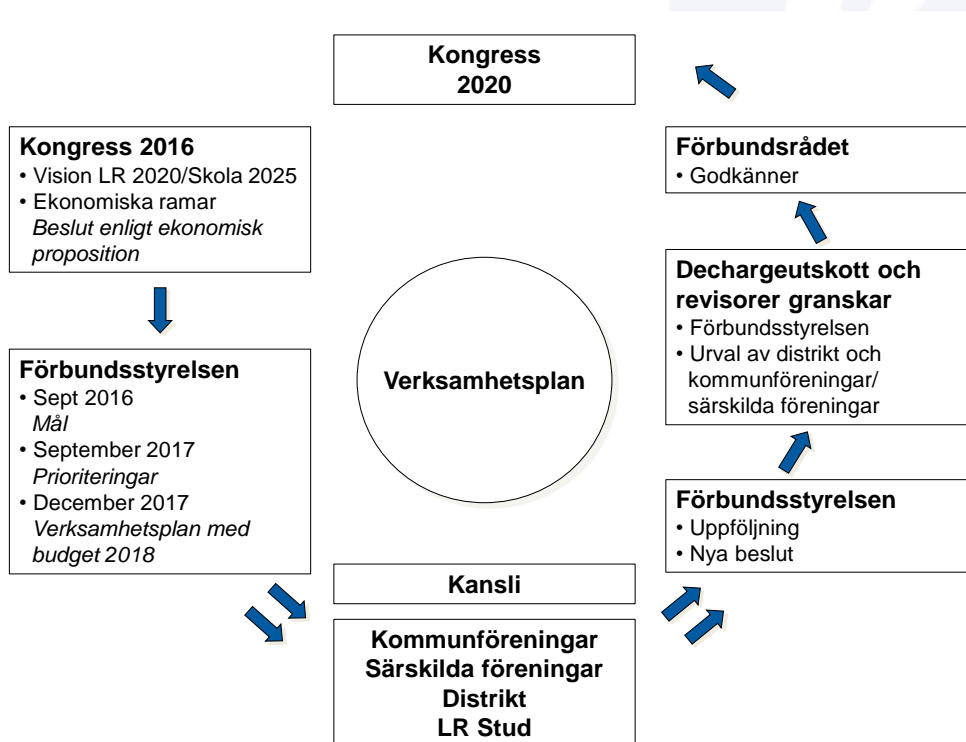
Kongress 2020

Kongress 2016
• Vision LR 2020/Skola 2025
• Ekonomiska ramar
*Beslut enligt ekonomisk proposition*

Förbundsstyrelsen
• Sept 2016
*Mål*
• September 2017
*Prioriteringar*
• December 2017
*Verksamhetsplan med budget 2018*

Verksamhetsplan

Kansli

Kommunföreningar
Särskilda föreningar
Distrikt
LR Stud

Förbundsrådet
• Godkänner

Dechargeutskott och revisorer granskar
• Förbundsstyrelsen
• Urval av distrikt och kommunföreningar/ särskilda föreningar

Förbundsstyrelsen
• Uppföljning
• Nya beslut